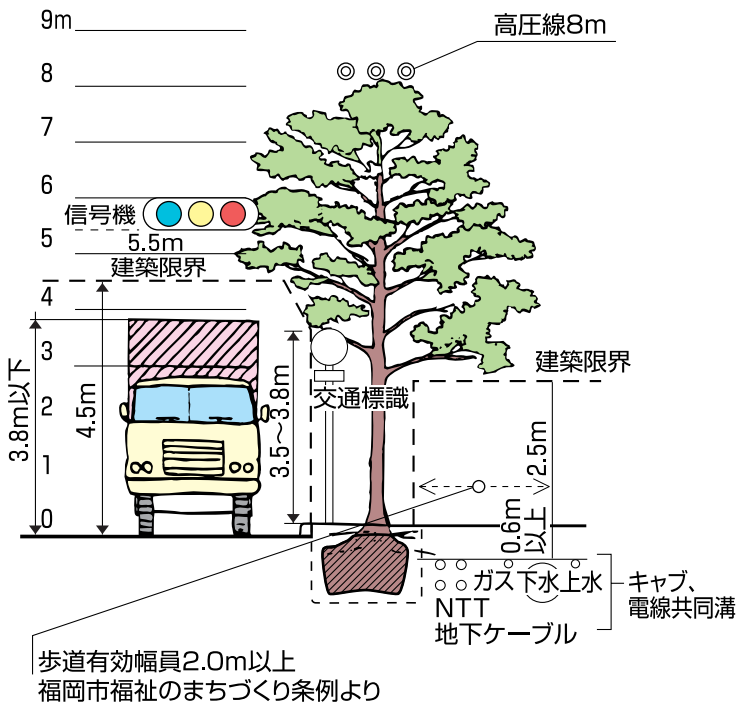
9m
8
7
6
5
4
3
2
1
0
高圧線8m
信号機
5.5m
建築限界
3.8m以下
4.5m
3.5～3.8m
交通標識
建築限界
2.5m
0.6m以上
ガス
下水
上水
キャブ、
電線共同溝
NTT
地下ケーブル
歩道有効幅員2.0m以上
福岡市福祉のまちづくり条例より